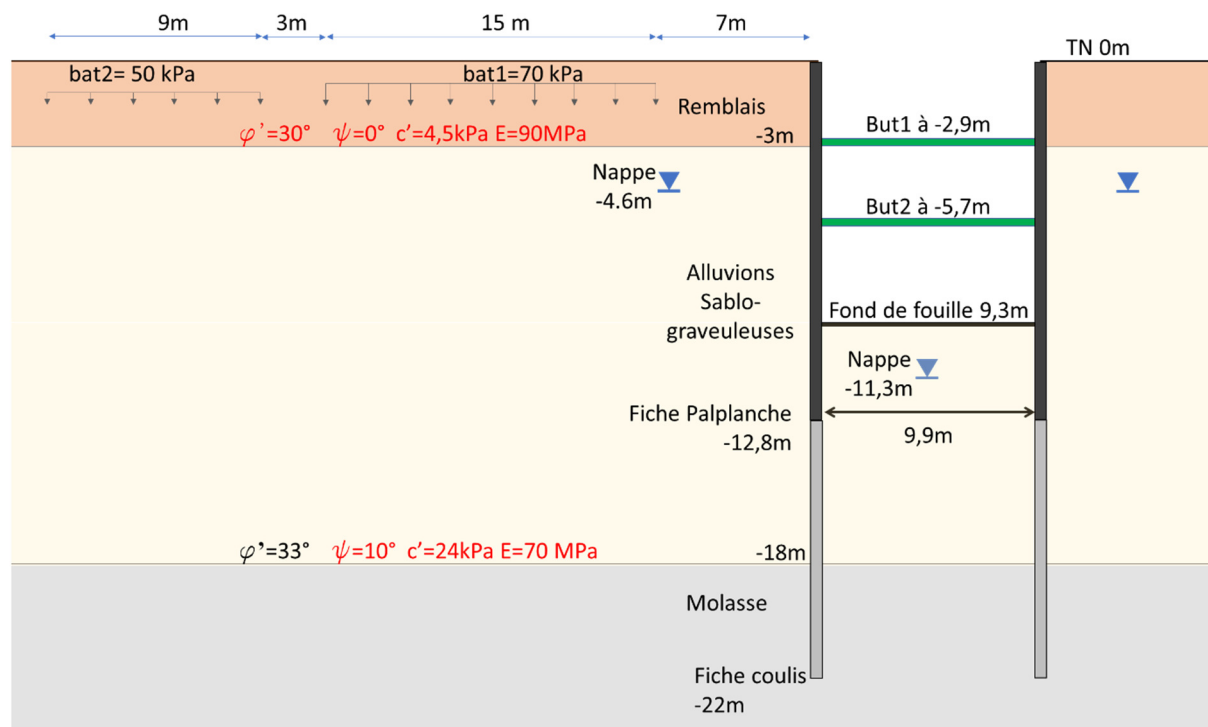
9m 3m 15 m 7m

TN 0m

bat2= 50 kPa

bat1=70 kPa

Remblais

$\varphi$'=30° $\psi$=0° c'=4,5kPa E=90MPa

-3m

But1 à -2,9m

Nappe
-4.6m

But2 à -5,7m

Alluvions
Sablo-
graveuleuses

Fond de fouille 9,3m

Nappe
-11,3m

Fiche Palplanche
-12,8m

9,9m

$\varphi$'=33° $\psi$=10° c'=24kPa E=70 MPa

-18m

Molasse

Fiche coulis
-22m